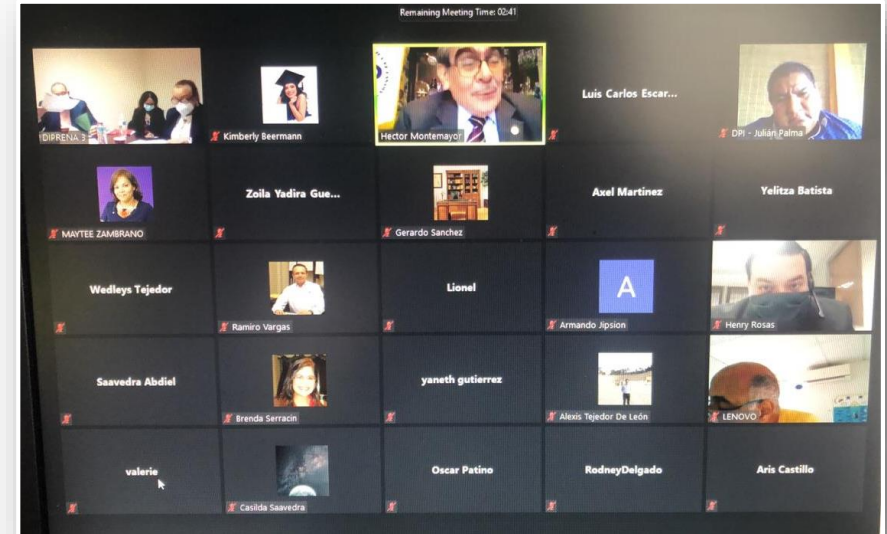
Remaining Meeting Time: 02:41

DIPRENA 3

Kimberly Beermann

Hector Montemayor

Luis Carlos Escar...

DPI - Julián Palma

MAYTEE ZAMBRANO

Zoila Yadira Gue...

Gerardo Sanchez

Axel Martinez

Yelitza Batista

Wedleys Tejedor

Ramiro Vargas

Lionel

A

Armando Jipsion

Henry Rosas

Saavedra Abdiel

Brenda Serracin

yaneth gutierrez

Alexis Tejedor De León

LENOVO

valerie

Casilda Saavedra

Oscar Patino

RodneyDelgado

Aris Castillo